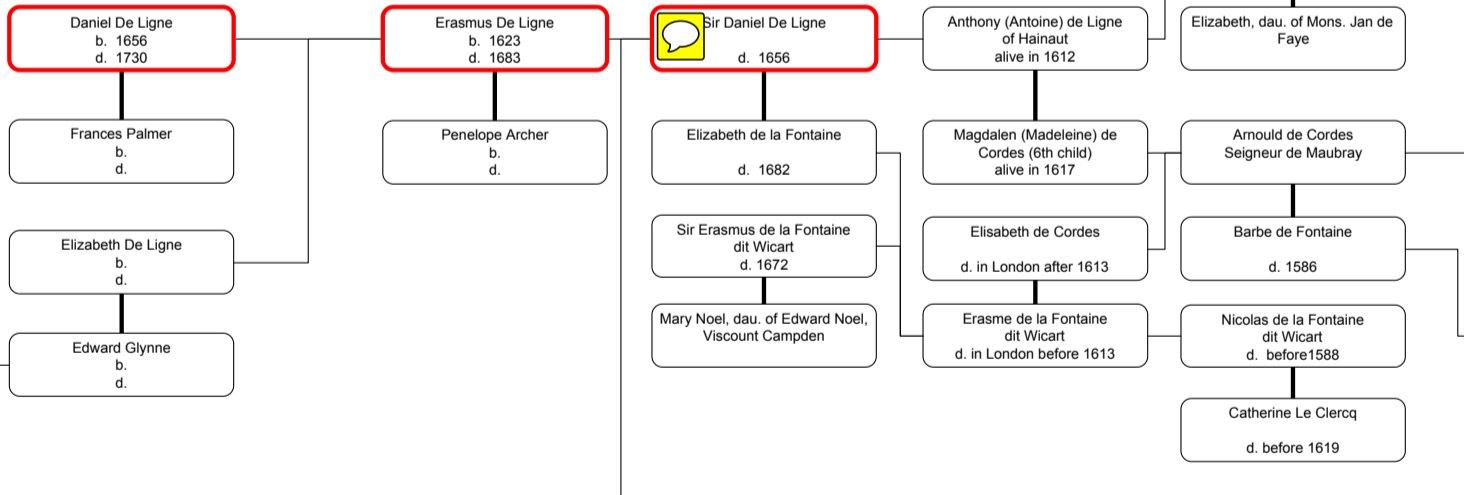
Daniel De Ligne
b. 1656
d. 1730

Frances Palmer
b.
d.

Elizabeth De Ligne
b.
d.

Edward Glynne
b.
d.

Erasmus De Ligne
b. 1623
d. 1683

Penelope Archer
b.
d.

Sir Daniel De Ligne
d. 1656

Elizabeth de la Fontaine
d. 1682

Sir Erasmus de la Fontaine dit Wicart
d. 1672

Mary Noel, dau. of Edward Noel, Viscount Campden

Anthony (Antoine) de Ligne of Hainaut
alive in 1612

Magdalen (Madeleine) de Cordes (6th child)
alive in 1617

Elisabeth de Cordes
d. in London after 1613

Erasme de la Fontaine dit Wicart
d. in London before 1613

Elizabeth, dau. of Mons. Jan de Faye

Arnould de Cordes
Seigneur de Maubray

Barbe de Fontaine
d. 1586

Nicolas de la Fontaine dit Wicart
d. before1588

Catherine Le Clercq
d. before 1619